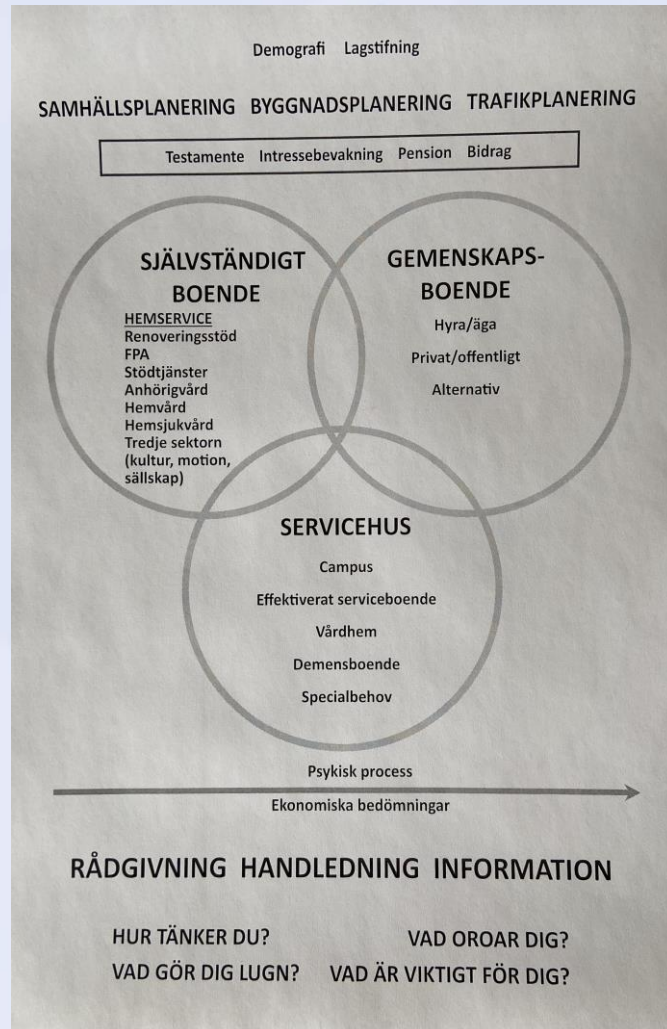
Demografi Lagstifning

SAMHÄLLSPLANERING BYGGNADSPLANERING TRAFIKPLANERING

Testamente Intressebevakning Pension Bidrag

SJÄLVSTÄNDIGT BOENDE

HEMSERVICE
Renoveringsstöd
FPA
Stödtjänster
Anhörigvård
Hemvård
Hemsjukvård
Tredje sektorn (kultur, motion, sällskap)

GEMENSKAPSBOENDE

Hyra/äga
Privat/offentligt
Alternativ

SERVICEHUS

Campus
Effektiverat serviceboende
Vårdhem
Demensboende
Specialbehov

Psykisk process

Ekonomiska bedömningar

RÅDGIVNING HANDLEDNING INFORMATION

HUR TÄNKER DU? VAD OROAR DIG?
VAD GÖR DIG LUGN? VAD ÄR VIKTIGT FÖR DIG?